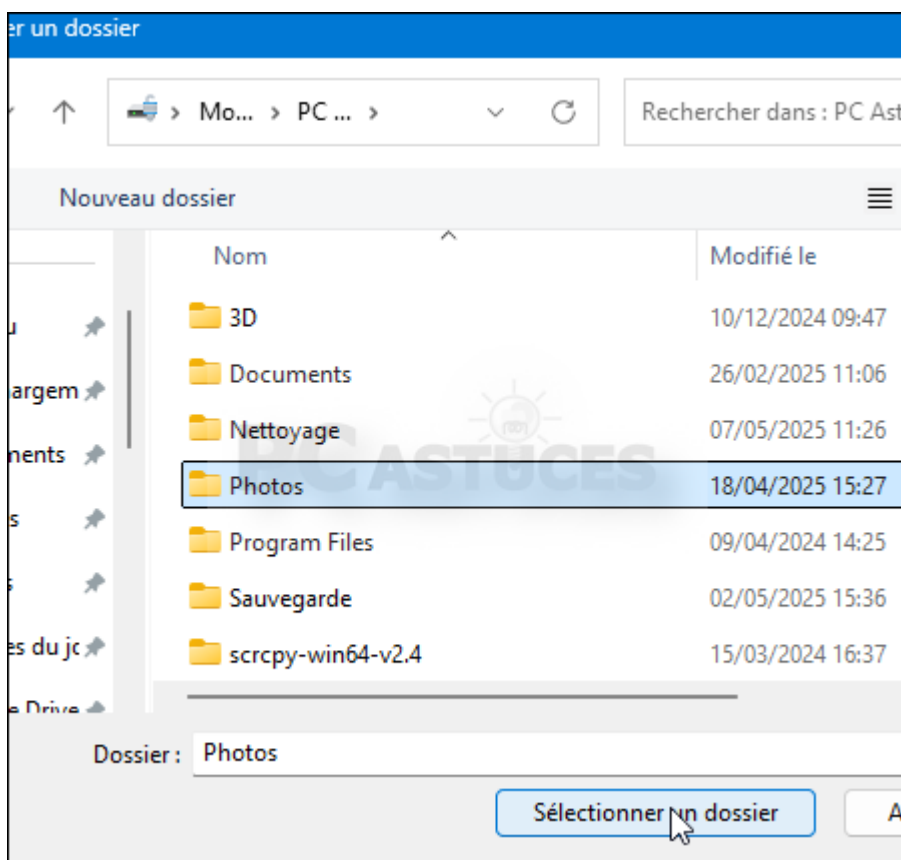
er un dossier

> Mo... > PC ... >

Rechercher dans : PC Ast

Nouveau dossier

Nom

Modifié le

u

argem

nents

s

s

es du jo

e Drive

3D 10/12/2024 09:47

Documents 26/02/2025 11:06

Nettoyage 07/05/2025 11:26

Photos 18/04/2025 15:27

Program Files 09/04/2024 14:25

Sauvegarde 02/05/2025 15:36

scrcpy-win64-v2.4 15/03/2024 16:37

PC ASTUCES

Dossier : Photos

Sélectionner un dossier

A